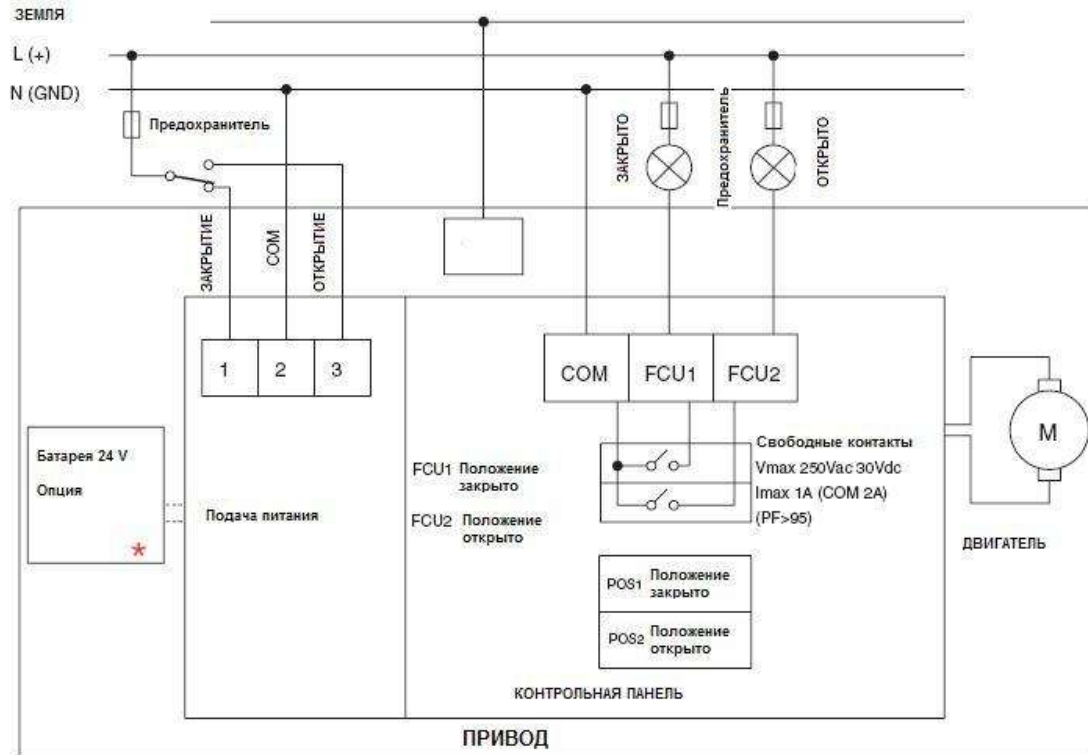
ЗЕМЛЯ
L (+)
N (GND)

Предохранитель

ЗАКРЫТИЕ
COM
ОТКРЫТИЕ

ЗАКРЫТО
Предохранитель
ОТКРЫТО

1 2 3

COM FCU1 FCU2

Батарея 24 V
Опция
*

Подача питания

FCU1 Положение закрыто
FCU2 Положение открыто

Свободные контакты
Vmax 250Vac 30Vdc
Imax 1A (COM 2A)
(PF>95)

M

ДВИГАТЕЛЬ

POS1 Положение закрыто
POS2 Положение открыто

КОНТРОЛЬНАЯ ПАНЕЛЬ

ПРИВОД